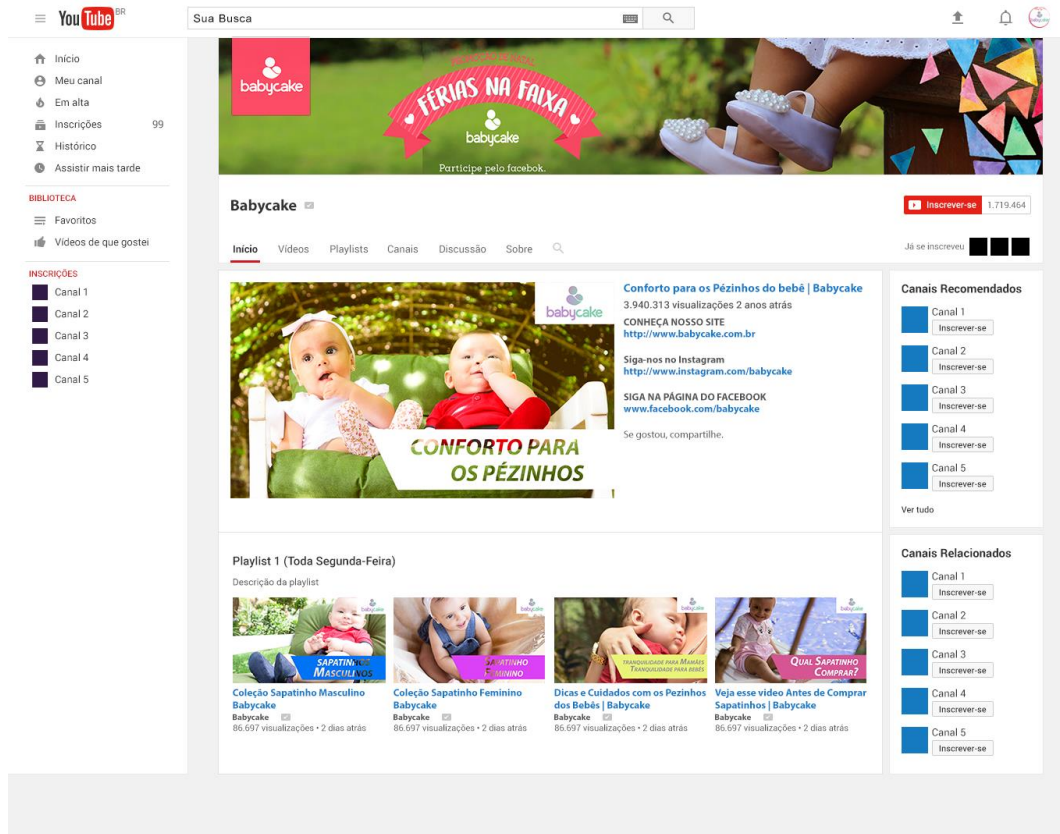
YouTube BR

Sua Busca

Início
Meu canal
Em alta
Inscrições 99
Histórico
Assistir mais tarde

BIBLIOTECA
Favoritos
Vídeos de que gostei

INSCRIÇÕES
Canal 1
Canal 2
Canal 3
Canal 4
Canal 5

babycake

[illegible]
FÉRIAS NA FAIXA
babycake
Participe pelo facebook.

Babycake

Inscrever-se 1.719.464

Início Vídeos Playlists Canais Discussão Sobre

Já se inscreveu

babycake
CONFORTO PARA OS PÉZINHOS

Conforto para os Pézinhos do bebê | Babycake
3.940.313 visualizações 2 anos atrás
CONHEÇA NOSSO SITE
http://www.babycake.com.br

Siga-nos no Instagram
http://www.instagram.com/babycake

SIGA NA PÁGINA DO FACEBOOK
www.facebook.com/babycake

Se gostou, compartilhe.

Canais Recomendados
Canal 1
Inscrever-se
Canal 2
Inscrever-se
Canal 3
Inscrever-se
Canal 4
Inscrever-se
Canal 5
Inscrever-se
Ver tudo

Playlist 1 (Toda Segunda-Feira)
Descrição da playlist

babycake
SAPATINHO MASCULINO
Coleção Sapatinho Masculino Babycake
Babycake
86.697 visualizações • 2 dias atrás

babycake
SAPATINHO FEMININO
Coleção Sapatinho Feminino Babycake
Babycake
86.697 visualizações • 2 dias atrás

babycake
TRANQUILIDADE PARA MAMÃES TRANQUILIDADE PARA BEBÊS
Dicas e Cuidados com os Pezinhos dos Bebês | Babycake
Babycake
86.697 visualizações • 2 dias atrás

babycake
QUAL SAPATINHO COMPRAR?
Veja esse vídeo Antes de Comprar Sapatinhos | Babycake
Babycake
86.697 visualizações • 2 dias atrás

Canais Relacionados
Canal 1
Inscrever-se
Canal 2
Inscrever-se
Canal 3
Inscrever-se
Canal 4
Inscrever-se
Canal 5
Inscrever-se